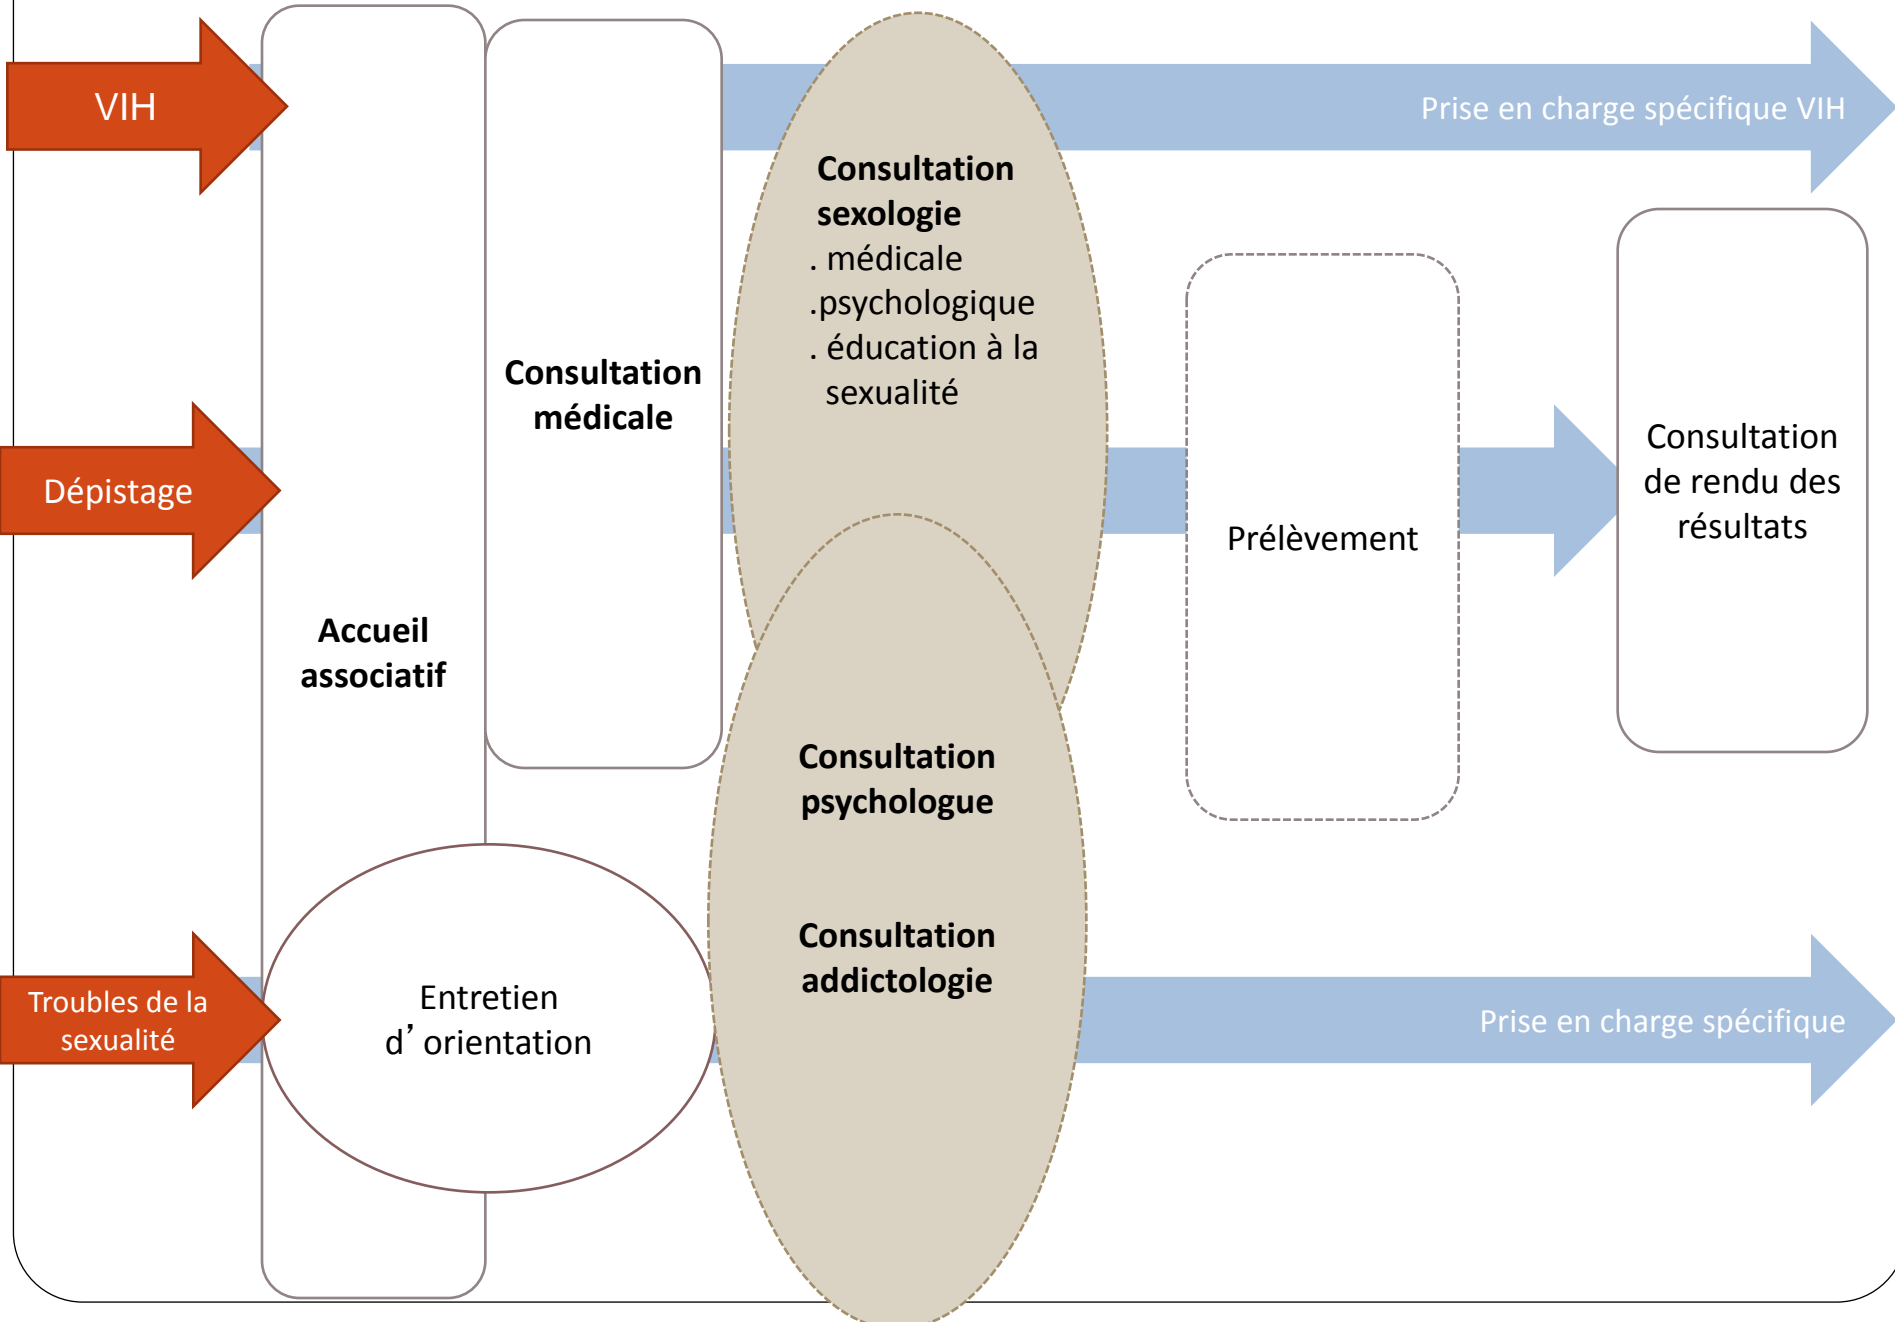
VIH

Prise en charge spécifique VIH

Dépistage

Troubles de la sexualité

Accueil associatif

Consultation médicale

Consultation sexologie
. médicale
.psychologique
. éducation à la sexualité

Consultation psychologue

Consultation addictologie

Entretien d’orientation

Prélèvement

Consultation de rendu des résultats

Prise en charge spécifique